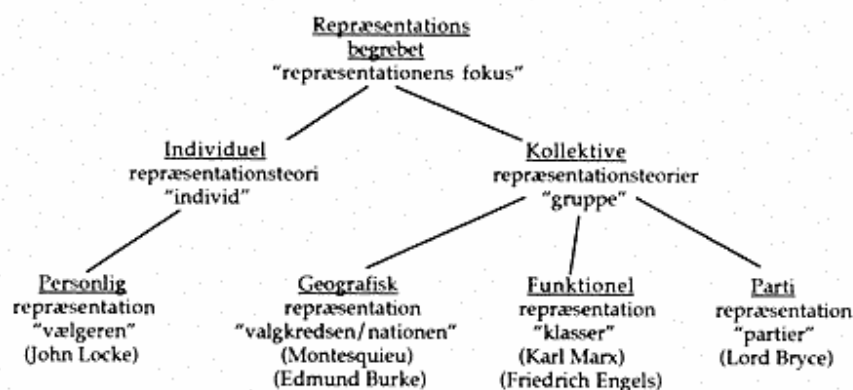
Repræsentations begrebet
"repræsentationens fokus"

Individuel
repræsentationsteori
"individ"

Kollektive
repræsentationsteorier
"gruppe"

Personlig
repræsentation
"vælgeren"
(John Locke)

Geografisk
repræsentation
"valgkredsen/nationen"
(Montesquieu)
(Edmund Burke)

Funktionel
repræsentation
"klasser"
(Karl Marx)
(Friedrich Engels)

Parti
repræsentation
"partier"
(Lord Bryce)